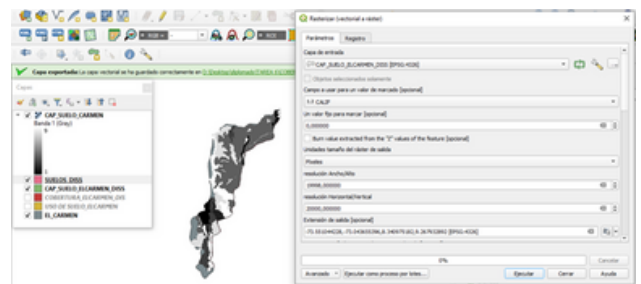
Capa exportada: La capa vectorial se ha guardado correctamente en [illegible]

Capas

CAP_SUELO_CARMEN
Banda 1 (Gray)
9
1

SUELOS_DISS
CAP_SUELO_ELCARMEN_DISS
COBERTURA_ELCARMEN_DIS
USO DE SUELO_ELCARMEN
EL_CARMEN

Rasterizar (vectorial a ráster)

Parámetros | Registro

Capa de entrada
CAP_SUELO_ELCARMEN_DISS [EPSG:4326]
Objetos seleccionados solamente

Campo a usar para un valor de marcado [opcional]
1.2 CALIF

Un valor fijo para marcar [opcional]
0,000000

Burn value extracted from the "Z" values of the feature [opcional]

Unidades tamaño del ráster de salida
Píxeles

resolución Ancho/Horiz
19998,000000

resolución Horizontal/Vertical
20000,000000

Extensión de salida [opcional]
-75.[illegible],-75.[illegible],8.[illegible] [EPSG:4326]

0%

Cancelar

Avanzado | Ejecutar como proceso por lotes... | Ejecutar | Cerrar | Ayuda